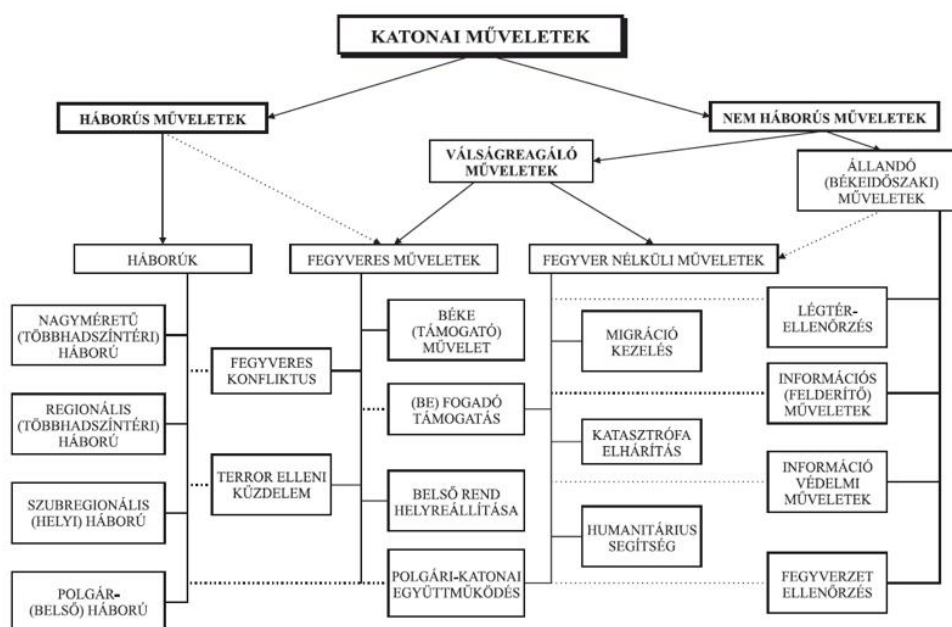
KATONAI MŰVELETEK

HÁBORÚS MŰVELETEK

NEM HÁBORÚS MŰVELETEK

VÁLSÁGREAGÁLÓ MŰVELETEK

ÁLLANDÓ (BÉKEIDŐSZAKI) MŰVELETEK

HÁBORÚK

FEGYVERES MŰVELETEK

FEGYVER NÉLKÜLI MŰVELETEK

NAGYMÉRETŰ (TÖBBHADSZÍNTÉRI) HÁBORÚ

REGIONÁLIS (TÖBBHADSZÍNTÉRI) HÁBORÚ

SZUBREGIONÁLIS (HELYI) HÁBORÚ

POLGÁR- (BELSŐ) HÁBORÚ

FEGYVERES KONFLIKTUS

TERROR ELLENI KÜZDELEM

BÉKE (TÁMOGATÓ) MŰVELET

(BE) FOGADÓ TÁMOGATÁS

BELSŐ REND HELYREÁLLÍTÁSA

POLGÁRI-KATONAI EGYÜTTMŰKÖDÉS

MIGRÁCIÓ KEZELÉS

KATASZTRÓFA ELHÁRÍTÁS

HUMANITÁRIUS SEGÍTSÉG

LÉGTÉR-ELLENŐRZÉS

INFORMÁCIÓS (FELDERÍTŐ) MŰVELETEK

INFORMÁCIÓ VÉDELMI MŰVELETEK

FEGYVERZET ELLENŐRZÉS